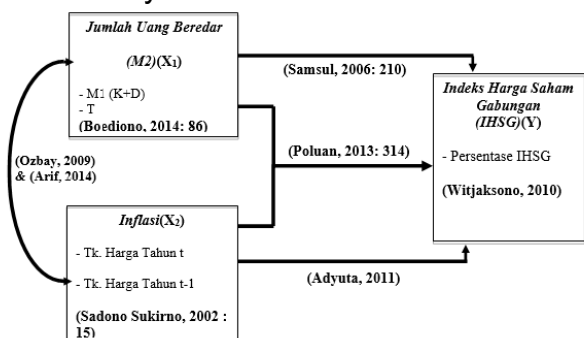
Jumlah Uang Beredar

(M2)($X_1$)

- M1 (K+D)
- T
(Boediono, 2014: 86)

(Samsul, 2006: 210)

Indeks Harga Saham Gabungan (IHSG)(Y)

- Persentase IHSG

(Witjaksono, 2010)

(Ozbay, 2009) & (Arif, 2014)

(Poluan, 2013: 314)

Inflasi($X_2$)

- Tk. Harga Tahun t

- Tk. Harga Tahun t-1

(Sadono Sukirno, 2002 : 15)

(Adyuta, 2011)